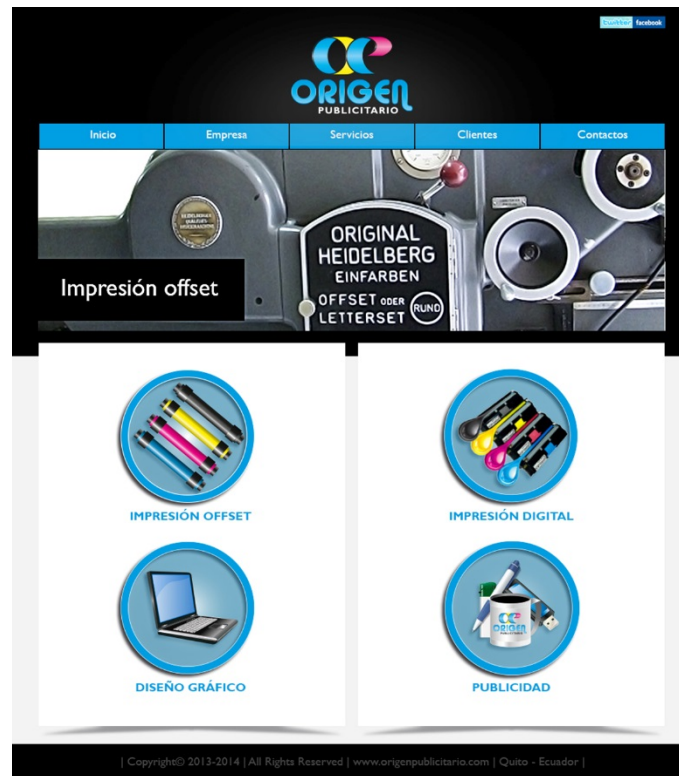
twitter facebook

ORIGEN PUBLICITARIO

Inicio | Empresa | Servicios | Clientes | Contactos

ORIGINAL HEIDELBERG EINFARBEN OFFSET ODER LETTERSET RUND

Impresión offset

IMPRESIÓN OFFSET

IMPRESIÓN DIGITAL

DISEÑO GRÁFICO

ORIGEN PUBLICITARIO

PUBLICIDAD

| Copyright© 2013-2014 | All Rights Reserved | www.origenpublicitario.com | Quito - Ecuador |